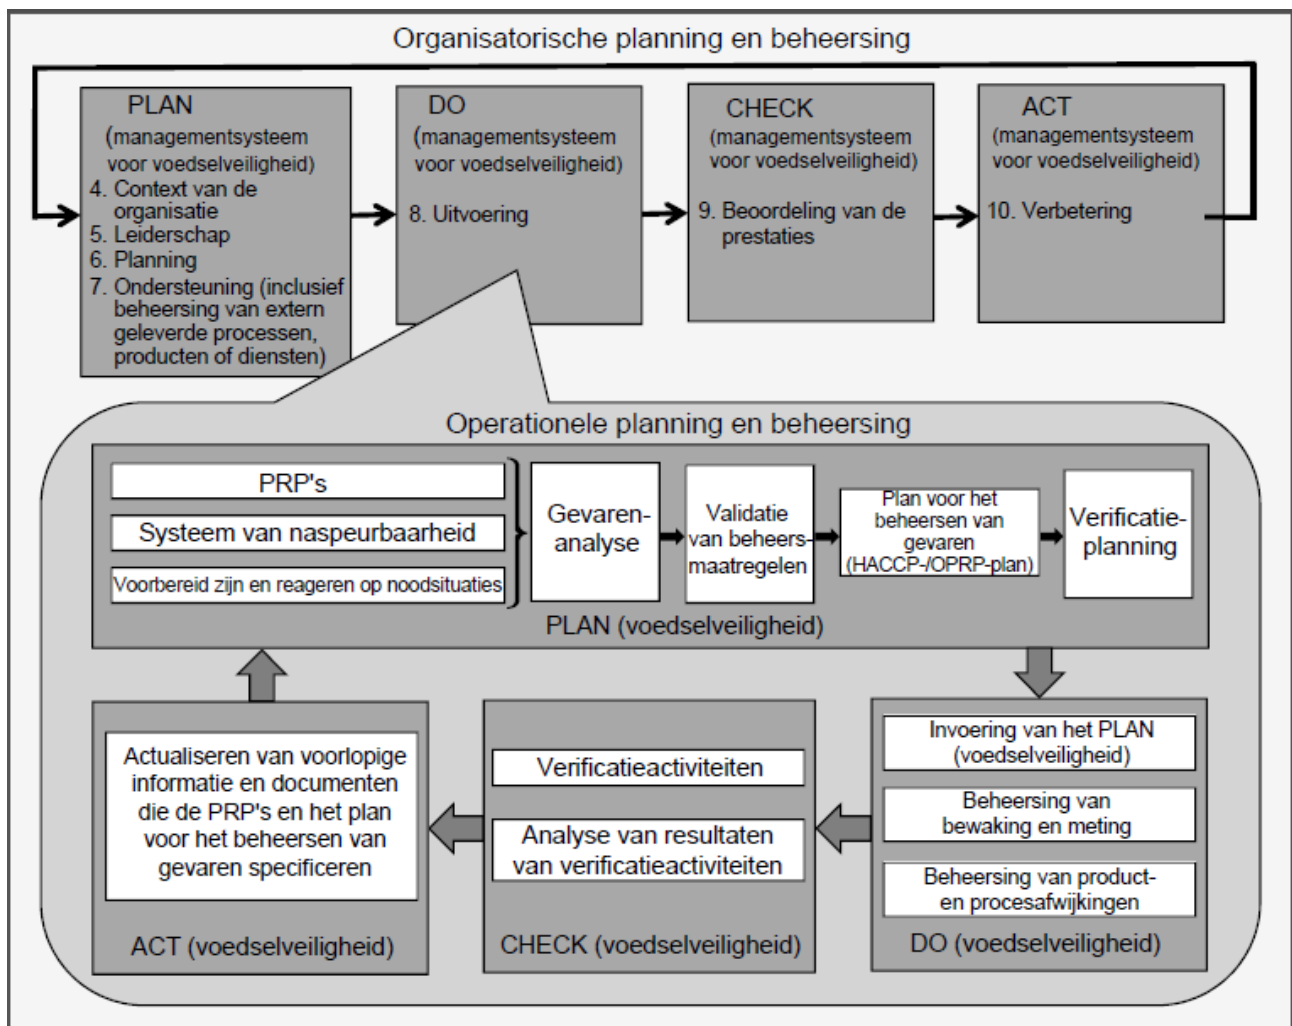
Organisatorische planning en beheersing

PLAN
(managementsysteem voor voedselveiligheid)
4. Context van de organisatie
5. Leiderschap
6. Planning
7. Ondersteuning (inclusief beheersing van extern geleverde processen, producten of diensten)

DO
(managementsysteem voor voedselveiligheid)
8. Uitvoering

CHECK
(managementsysteem voor voedselveiligheid)
9. Beoordeling van de prestaties

ACT
(managementsysteem voor voedselveiligheid)
10. Verbetering

Operationele planning en beheersing

PRP's
Systeem van naspeurbaarheid
Voorbereid zijn en reageren op noodsituaties

Gevaren-analyse

Validatie van beheers-maatregelen

Plan voor het beheersen van gevaren (HACCP-/OPRP-plan)

Verificatie-planning

PLAN (voedselveiligheid)

Actualiseren van voorlopige informatie en documenten die de PRP's en het plan voor het beheersen van gevaren specificeren

ACT (voedselveiligheid)

Verificatieactiviteiten

Analyse van resultaten van verificatieactiviteiten

CHECK (voedselveiligheid)

Invoering van het PLAN (voedselveiligheid)

Beheersing van bewaking en meting

Beheersing van product- en procesafwijkingen

DO (voedselveiligheid)